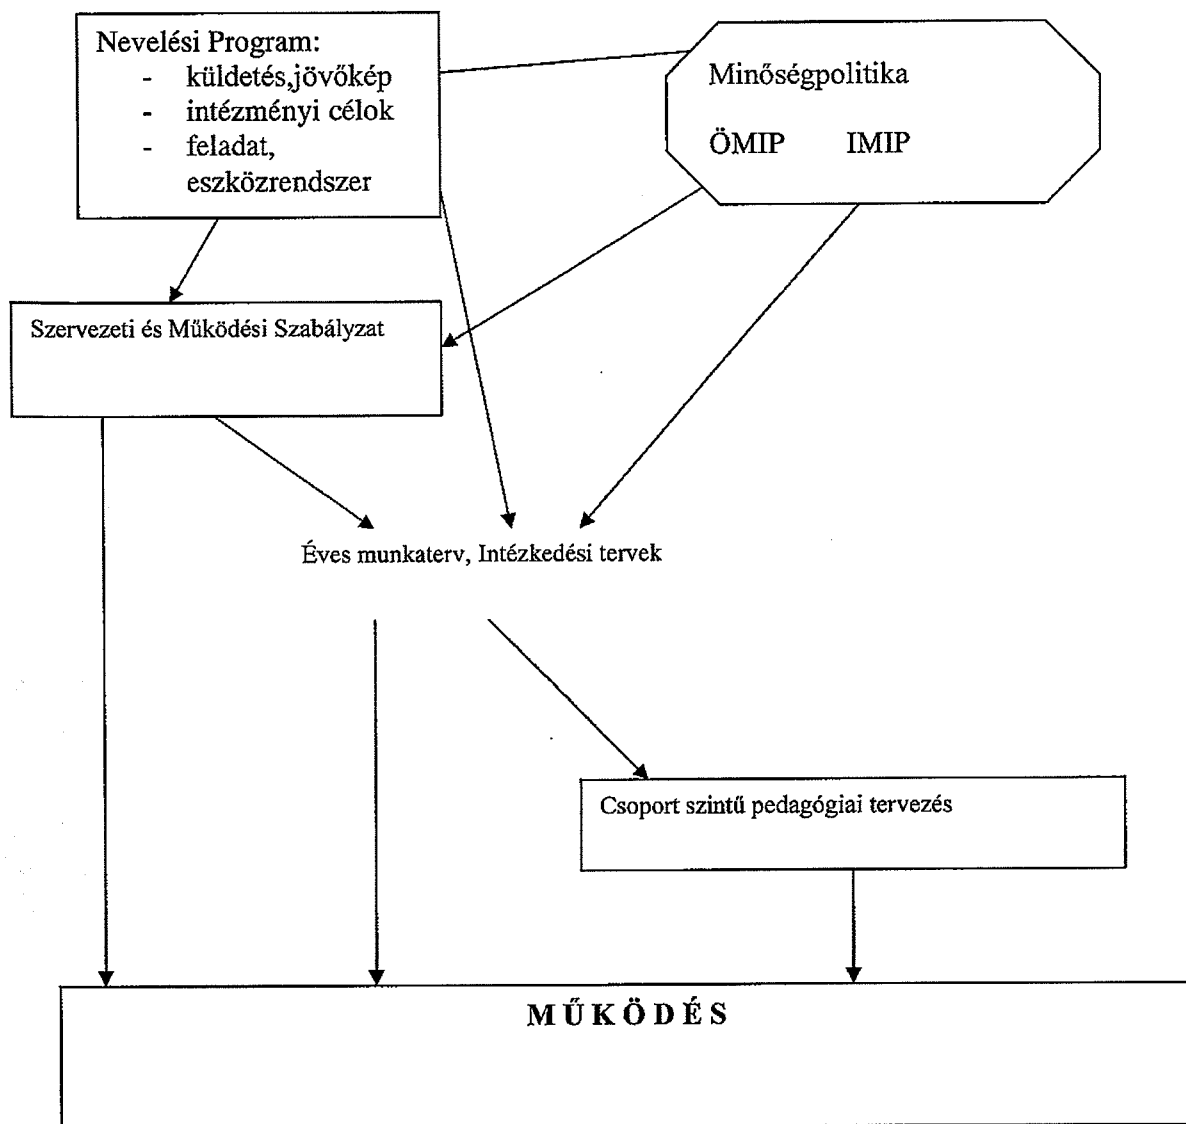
Nevelési Program:
- küldetés,jövőkép
- intézményi célok
- feladat, eszközrendszer

Minőségpolitika

ÖMIP IMIP

Szervezeti és Működési Szabályzat

Éves munkaterv, Intézkedési tervek

Csoport szintű pedagógiai tervezés

M Ű K Ö D É S